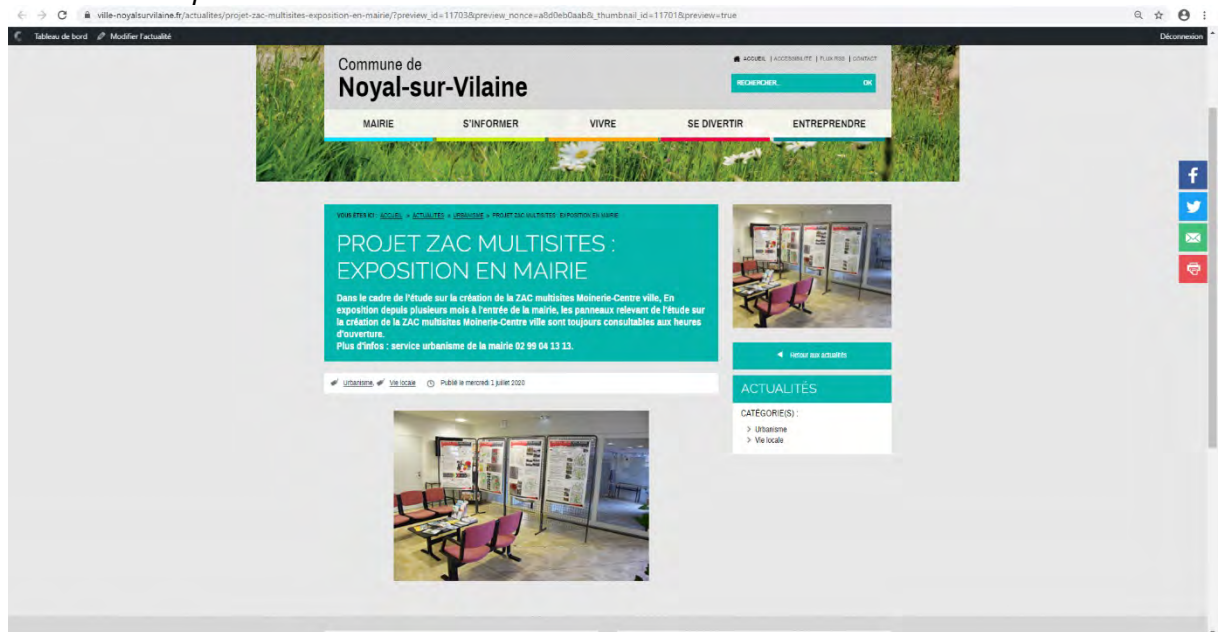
ville-noyalsurvilaine.fr/actualites/projet-zac-multisites-exposition-en-mairie/?preview_id=11703&preview_nonce=a8d0eb0aab&_thumbnail_id=11701&preview=true

Tableau de bord Modifier l'actualité Déconnexion

Commune de
Noyal-sur-Vilaine

ACCUEIL | ACCESSIBILITÉ | FLUX RSS | CONTACT

RECHERCHER... OK

MAIRIE S'INFORMER VIVRE SE DIVERTIR ENTREPRENDRE

VOUS ÊTES ICI : ACCUEIL » ACTUALITÉS » URBANISME » PROJET ZAC MULTISITES : EXPOSITION EN MAIRIE

PROJET ZAC MULTISITES : EXPOSITION EN MAIRIE

Dans le cadre de l'étude sur la création de la ZAC multisites Moinerie-Centre ville, En exposition depuis plusieurs mois à l'entrée de la mairie, les panneaux relevant de l'étude sur la création de la ZAC multisites Moinerie-Centre ville sont toujours consultables aux heures d'ouverture.
Plus d'infos : service urbanisme de la mairie 02 99 04 13 13.

Urbanisme, Vie locale Publié le mercredi 1 juillet 2020

Retour aux actualités

ACTUALITÉS

CATÉGORIE(S) :
> Urbanisme
> Vie locale